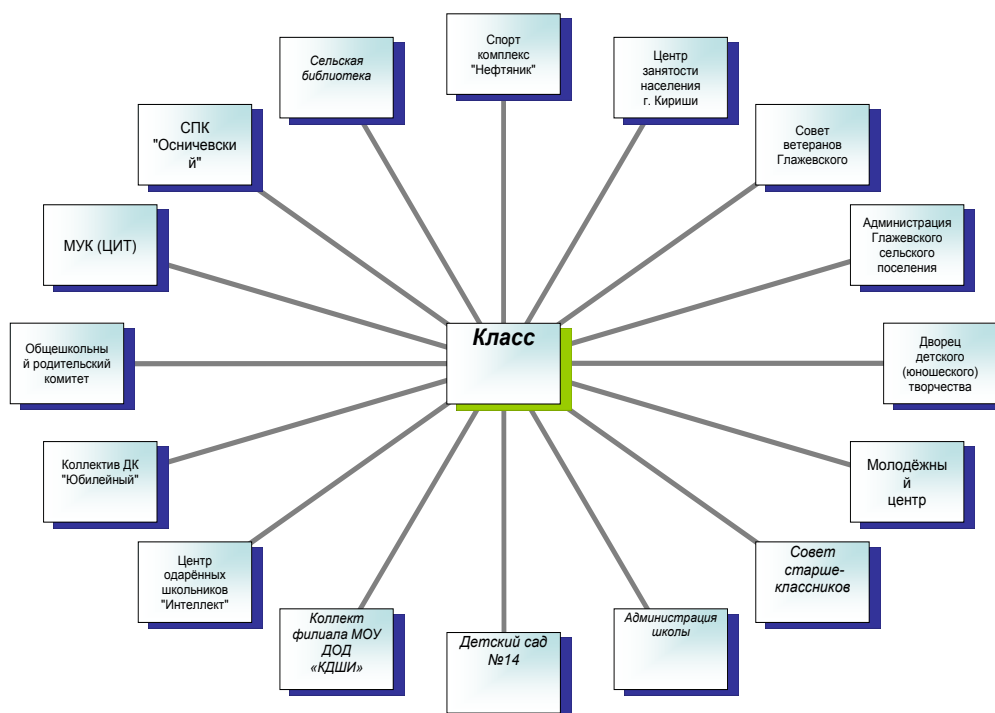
Спорт комплекс "Нефтяник"

Сельская библиотека

Центр занятости населения г. Кириши

СПК "Осничевски й"

Совет ветеранов Глажевского

МУК (ЦИТ)

Администрация Глажевского сельского поселения

Класс

Общешкольны й родительский комитет

Дворец детского (юношеского) творчества

Коллектив ДК "Юбилейный"

Молодёжны й центр

Центр одарённых школьников "Интеллект"

Совет старше-классников

Коллект филиала МОУ ДОД «КДШИ»

Детский сад №14

Администрация школы